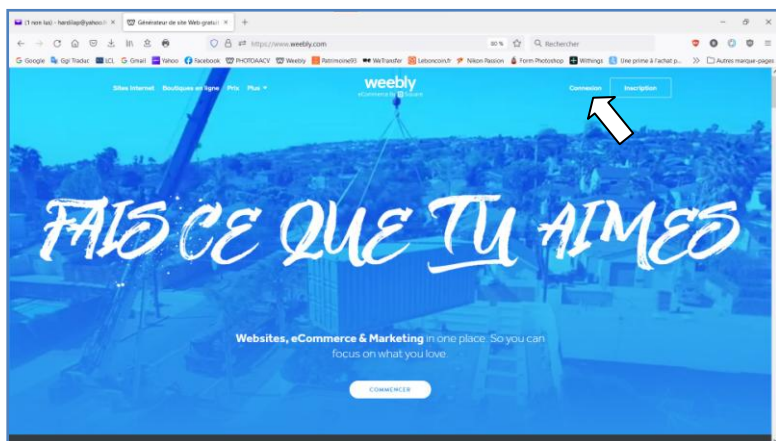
(1 non lus) - hardilap@yahoo.fr ×
Générateur de site Web gratuit ×
+

https://www.weebly.com
80 %
Rechercher

Google Ggl Traduc LCL Gmail Yahoo Facebook PHOTOAACV Weebly Patrimoine93 WeTransfer Leboncoin.fr Nikon Passion Form Photoshop Withings Une prime à l'achat p... >> Autres marque-pages

Sites Internet Boutiques en ligne Prix Plus
weebly
eCommerce by Square
Connexion
Inscription

FAIS CE QUE TU AIMES

Websites, eCommerce & Marketing in one place. So you can focus on what you love.

COMMENCER